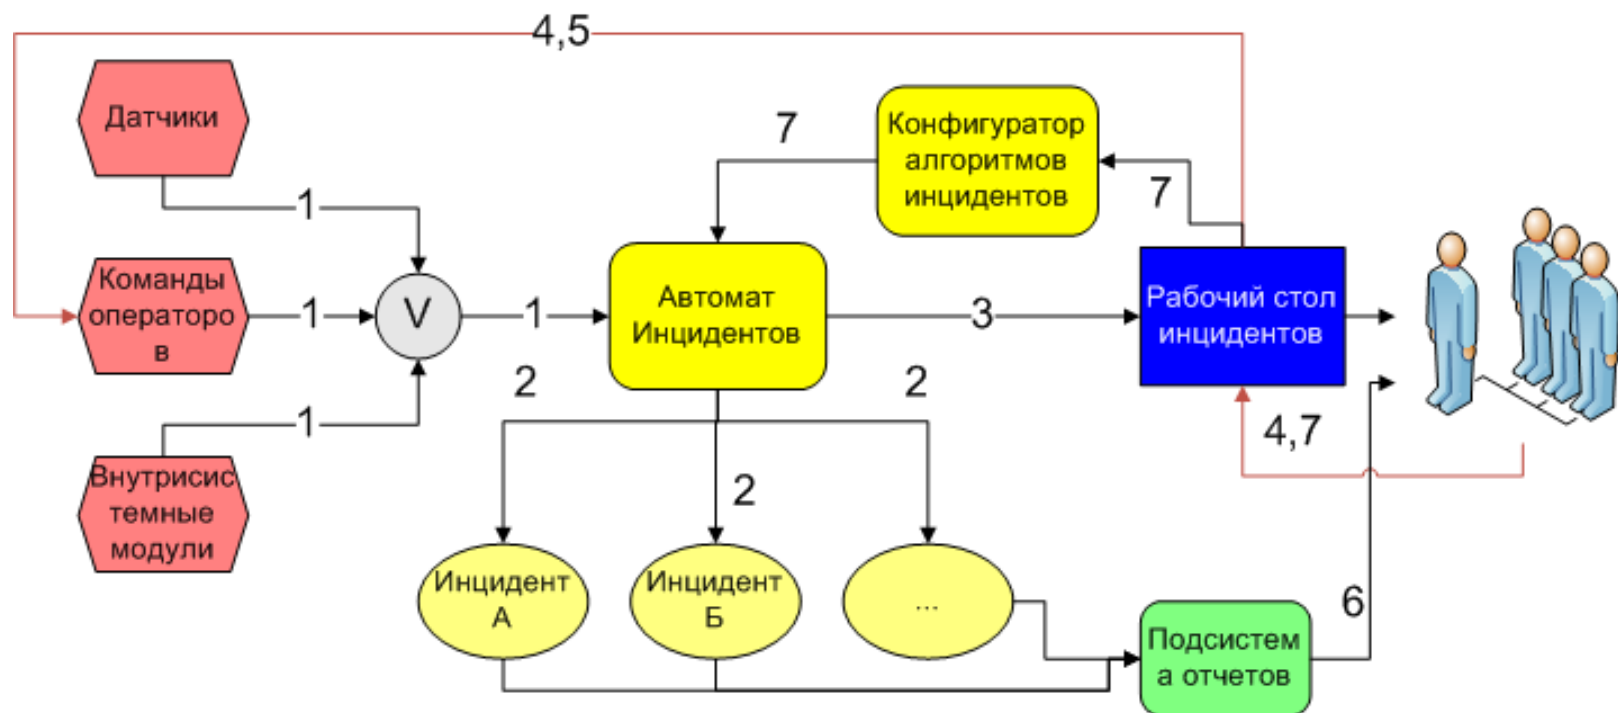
4,5

Датчики

1

Команды операторов

1

V

1

Внутрисистемные модули

1

7

Конфигуратор алгоритмов инцидентов

7

Автомат Инцидентов

3

Рабочий стол инцидентов

2

2

4,7

2

Инцидент А

Инцидент Б

...

Подсистема отчетов

6